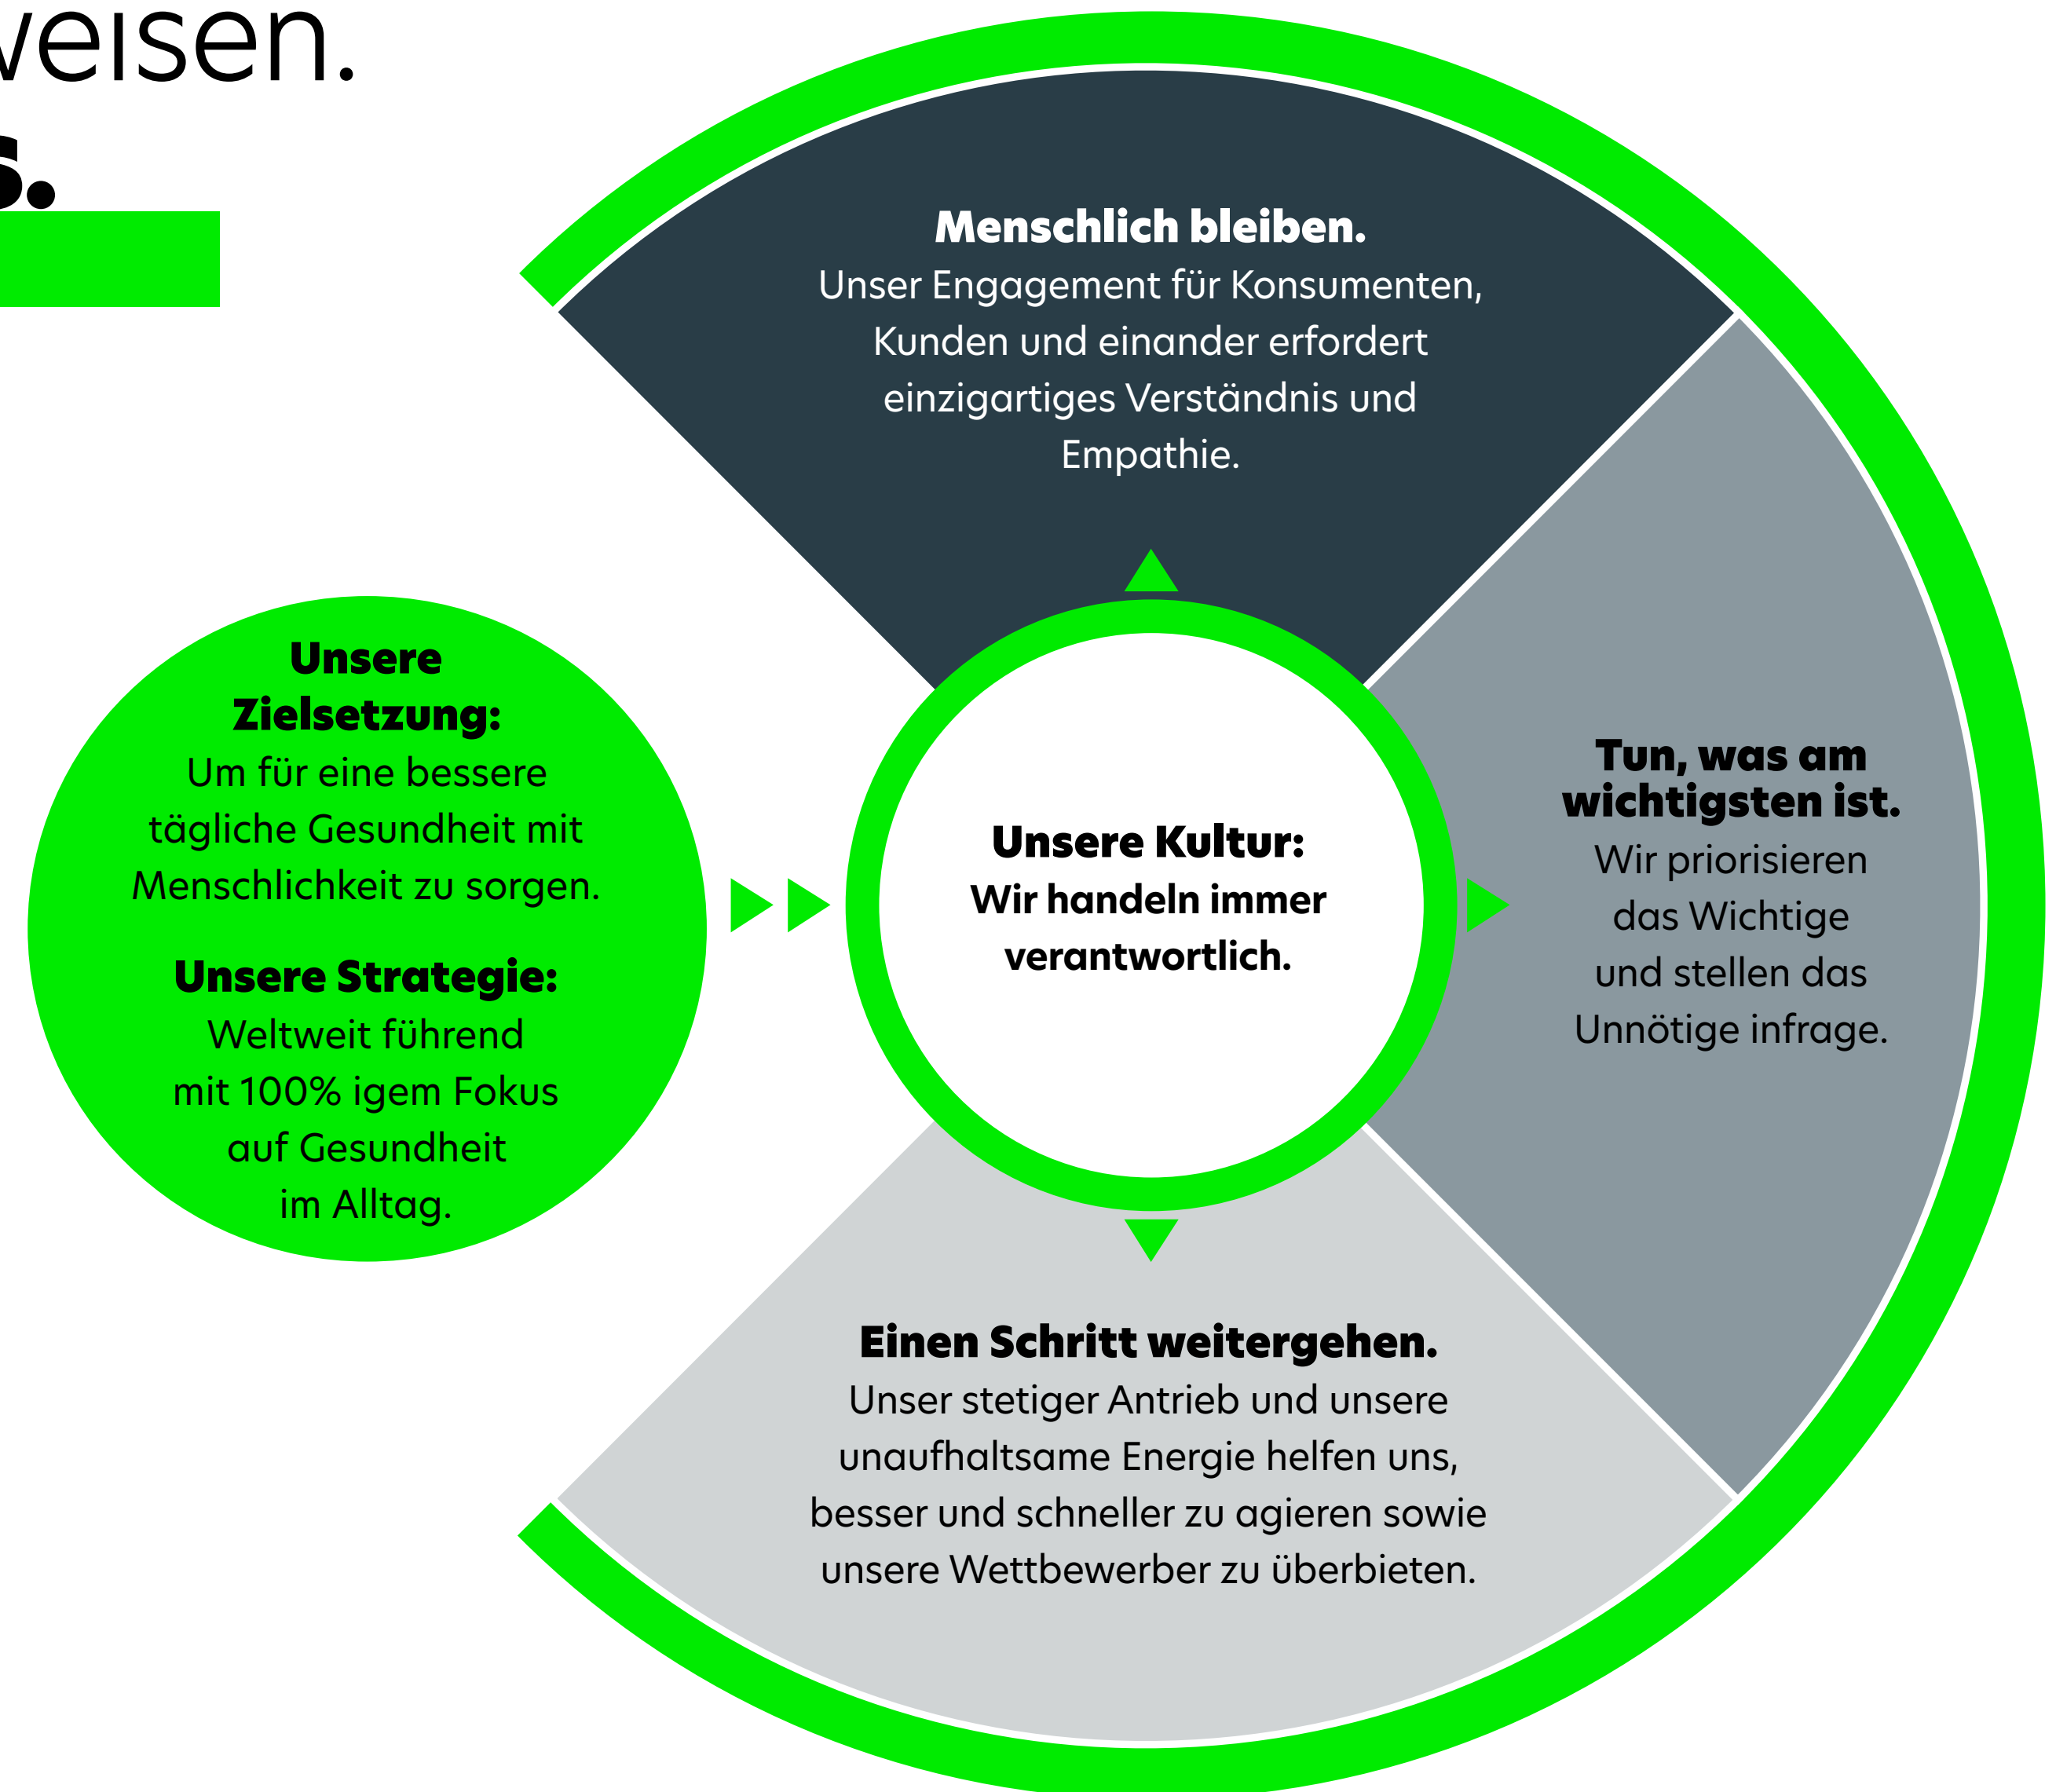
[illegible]eisen.
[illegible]s.

Unsere Zielsetzung:
Um für eine bessere tägliche Gesundheit mit Menschlichkeit zu sorgen.

Unsere Strategie:
Weltweit führend mit 100% igem Fokus auf Gesundheit im Alltag.

Menschlich bleiben.
Unser Engagement für Konsumenten, Kunden und einander erfordert einzigartiges Verständnis und Empathie.

Unsere Kultur:
Wir handeln immer verantwortlich.

Tun, was am wichtigsten ist.
Wir priorisieren das Wichtige und stellen das Unnötige infrage.

Einen Schritt weitergehen.
Unser stetiger Antrieb und unsere unaufhaltsame Energie helfen uns, besser und schneller zu agieren sowie unsere Wettbewerber zu überbieten.